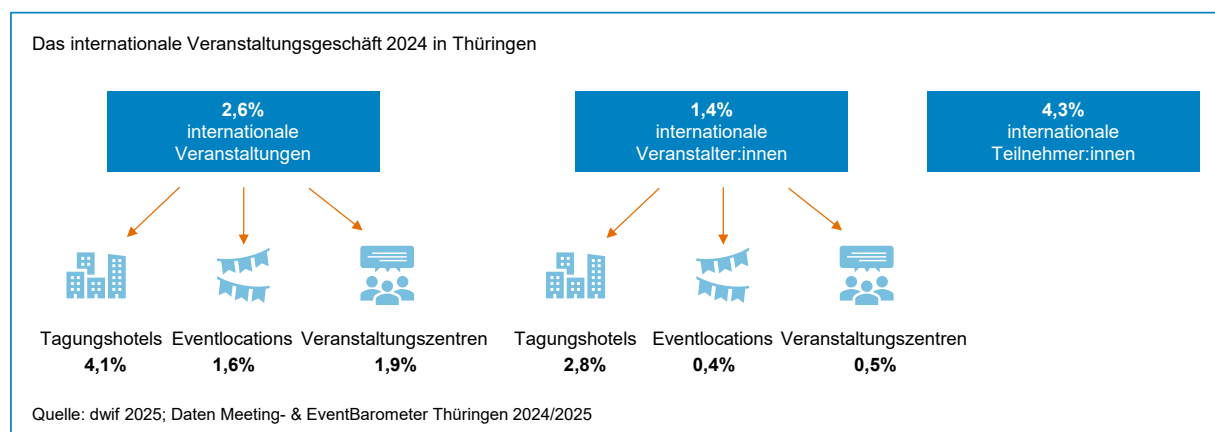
Das internationale Veranstaltungsgeschäft 2024 in Thüringen

2,6%
internationale
Veranstaltungen

1,4%
internationale
Veranstalter:innen

4,3%
internationale
Teilnehmer:innen

Tagungshotels
4,1%

Eventlocations
1,6%

Veranstaltungszentren
1,9%

Tagungshotels
2,8%

Eventlocations
0,4%

Veranstaltungszentren
0,5%

Quelle: dwif 2025; Daten Meeting- & EventBarometer Thüringen 2024/2025